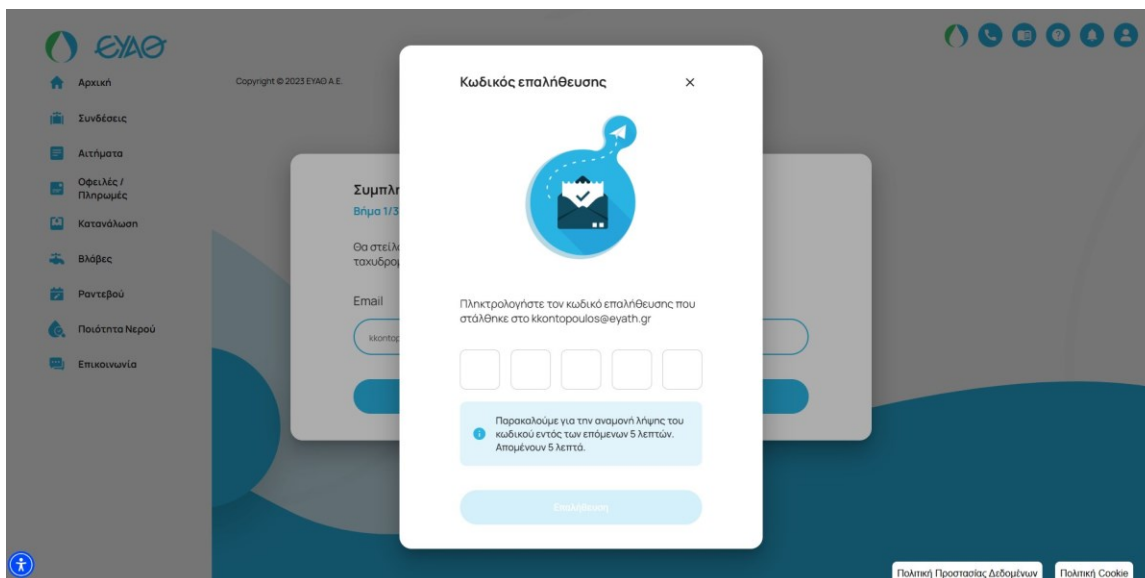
ΕΥΑΘ

Αρχική
Συνδέσεις
Αιτήματα
Οφειλές / Πληρωμές
Κατανάλωση
Βλάβες
Ραντεβού
Ποιότητα Νερού
Επικοινωνία

Copyright © 2023 ΕΥΑΘ Α.Ε.

Συμπλ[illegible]
Βήμα 1/3
Θα στείλ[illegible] ταχυδρο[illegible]
Email
kkontop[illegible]

Κωδικός επαλήθευσης ×

Πληκτρολογήστε τον κωδικό επαλήθευσης που στάλθηκε στο kkontopoulos@eyath.gr

Παρακαλούμε για την αναμονή λήψης του κωδικού εντός των επόμενων 5 λεπτών. Απομένουν 5 λεπτά.

Επαλήθευση

Πολιτική Προστασίας Δεδομένων
Πολιτική Cookie